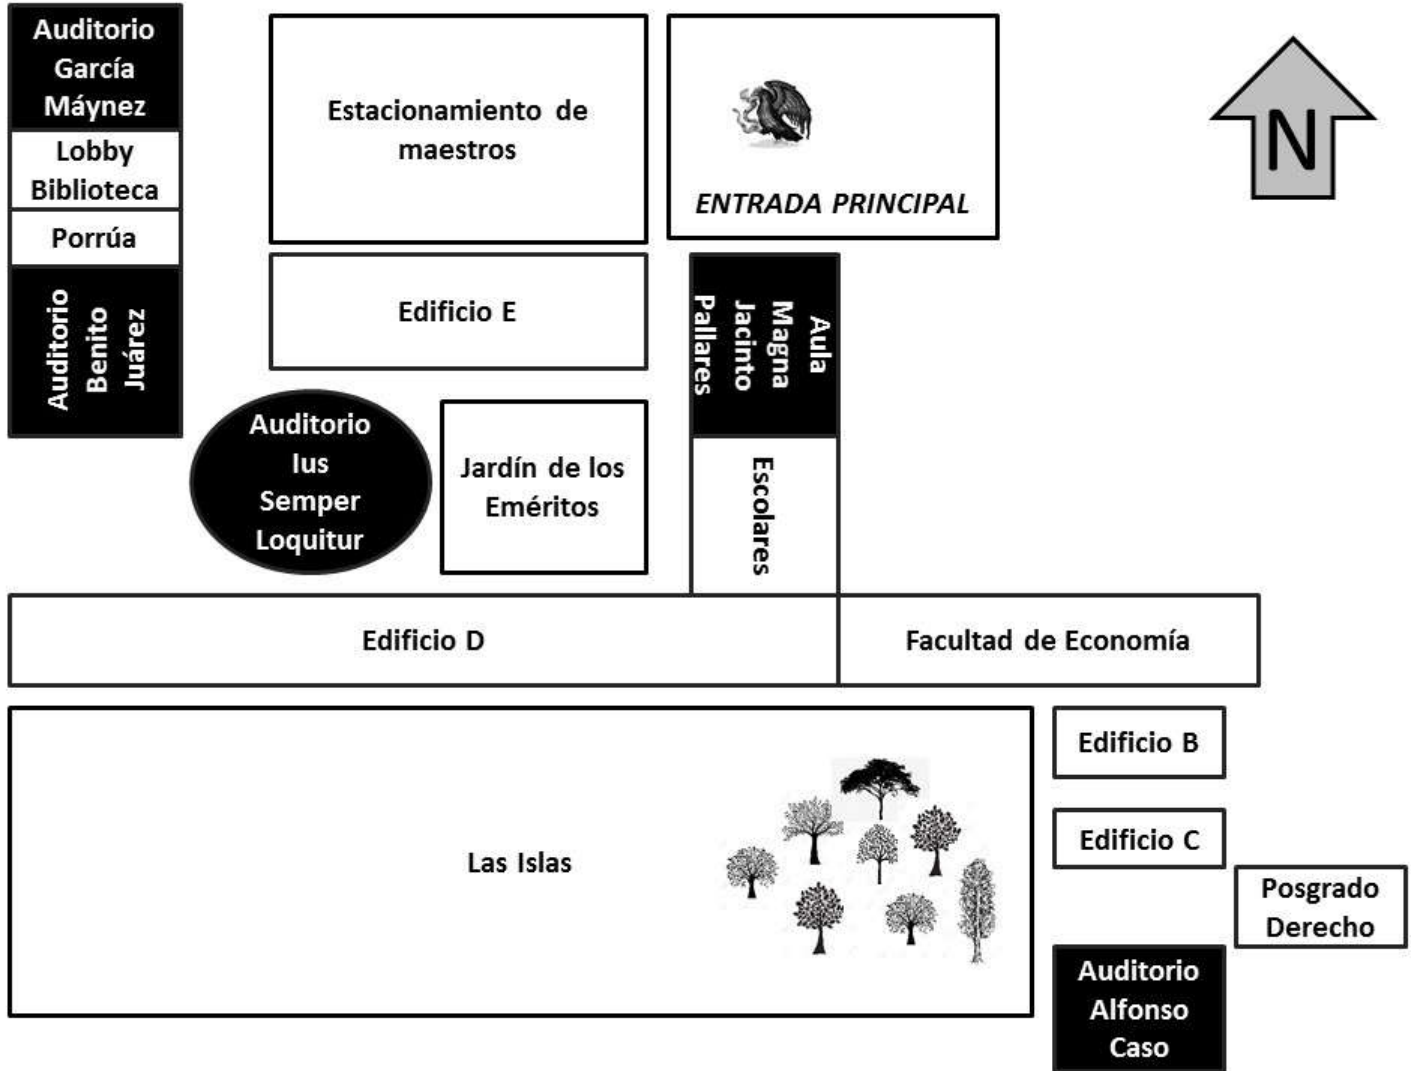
Auditorio García Máynez

Lobby Biblioteca

Porrúa

Auditorio Benito Juárez

Estacionamiento de maestros

ENTRADA PRINCIPAL

N

Edificio E

Aula Magna Jacinto Pallares

Auditorio Ius Semper Loquitur

Jardín de los Eméritos

Escolares

Edificio D

Facultad de Economía

Edificio B

Edificio C

Las Islas

Posgrado Derecho

Auditorio Alfonso Caso